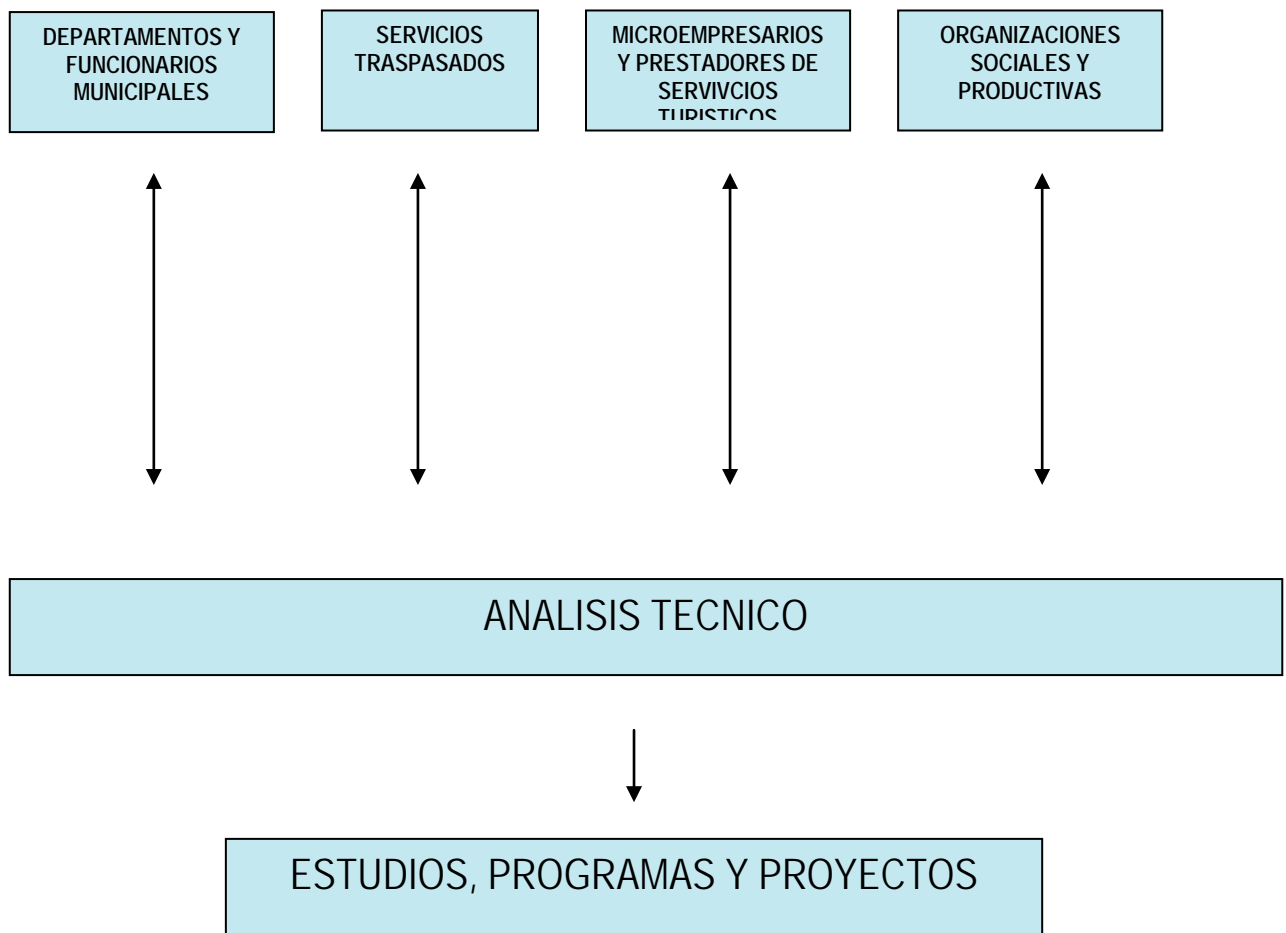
DEPARTAMENTOS Y FUNCIONARIOS MUNICIPALES

SERVICIOS TRASPASADOS

MICROEMPRESARIOS Y PRESTADORES DE SERVIVCIOS TURISTICOS

ORGANIZACIONES SOCIALES Y PRODUCTIVAS

ANALISIS TECNICO

ESTUDIOS, PROGRAMAS Y PROYECTOS